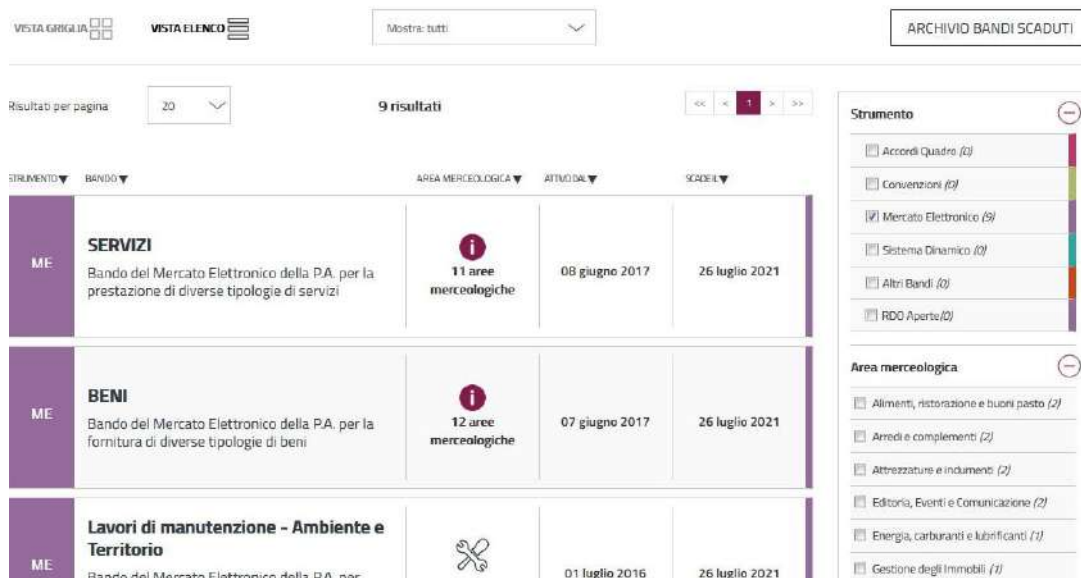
VISTA GRIGLIA VISTA ELENCO Mostra: tutti ARCHIVIO BANDI SCADUTI

Risultati per pagina 20 9 risultati << < 1 > >>

STRUMENTO ▼ BANDO ▼ AREA MERCEOLOGICA ▼ ATTIVO DAL ▼ SCADE IL ▼

ME
SERVIZI
Bando del Mercato Elettronico della P.A. per la prestazione di diverse tipologie di servizi
11 aree merceologiche
08 giugno 2017
26 luglio 2021

ME
BENI
Bando del Mercato Elettronico della P.A. per la fornitura di diverse tipologie di beni
12 aree merceologiche
07 giugno 2017
26 luglio 2021

ME
Lavori di manutenzione - Ambiente e Territorio
Bando del Mercato Elettronico della P.A. per
01 luglio 2016
26 luglio 2021

Strumento
Accordi Quadro (0)
Convenzioni (0)
Mercato Elettronico (9)
Sistema Dinamico (0)
Altri Bandi (0)
RDO Aperte (0)

Area merceologica
Alimenti, ristorazione e buoni pasto (2)
Arredi e complementi (2)
Attrezzature e indumenti (2)
Editoria, Eventi e Comunicazione (2)
Energia, carburanti e lubrificanti (1)
Gestione degli Immobili (1)